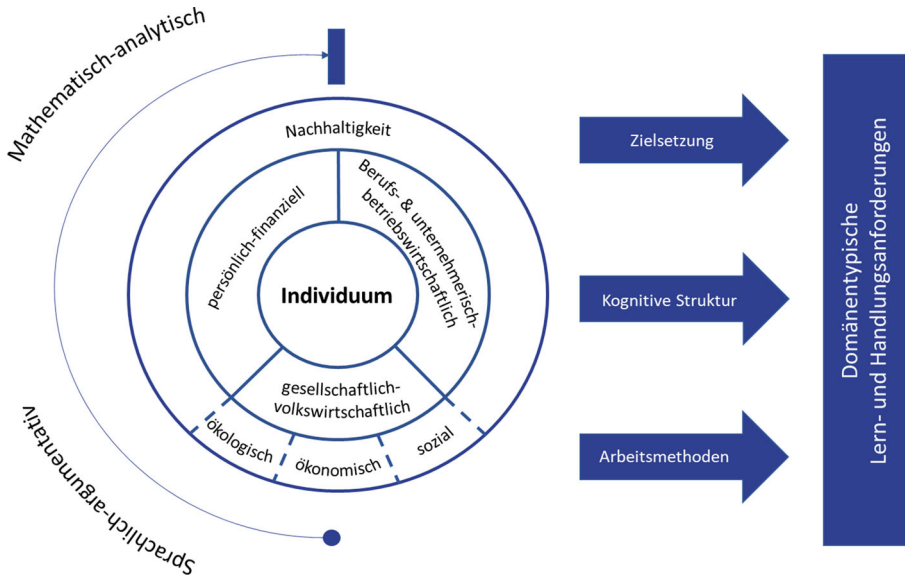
Mathematisch-analytisch

Sprachlich-argumentativ

Nachhaltigkeit

persönlich-finanziell

Berufs- & unternehmerisch-betriebswirtschaftlich

Individuum

gesellschaftlich-volkswirtschaftlich

ökologisch

ökonomisch

sozial

Zielsetzung

Kognitive Struktur

Arbeitsmethoden

Domänentypische Lern- und Handlungsanforderungen